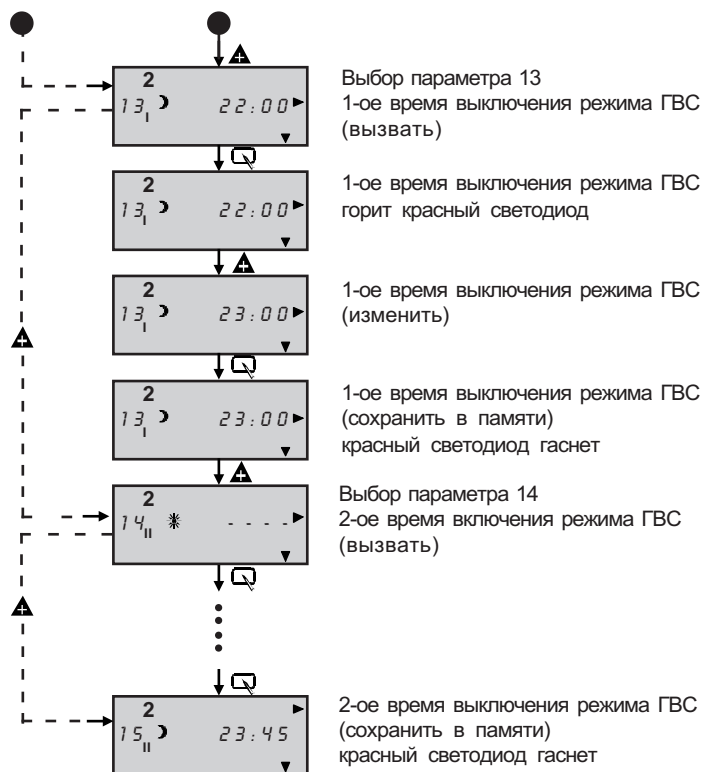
2
$13_{I}$ 22:00

Выбор параметра 13
1-ое время выключения режима ГВС (вызвать)

2
$13_{I}$ 22:00

1-ое время выключения режима ГВС
горит красный светодиод

2
$13_{I}$ 23:00

1-ое время выключения режима ГВС (изменить)

2
$13_{I}$ 23:00

1-ое время выключения режима ГВС (сохранить в памяти)
красный светодиод гаснет

2
$14_{II}$ - - - -

Выбор параметра 14
2-ое время включения режима ГВС (вызвать)

2
$15_{II}$ 23:45

2-ое время выключения режима ГВС (сохранить в памяти)
красный светодиод гаснет